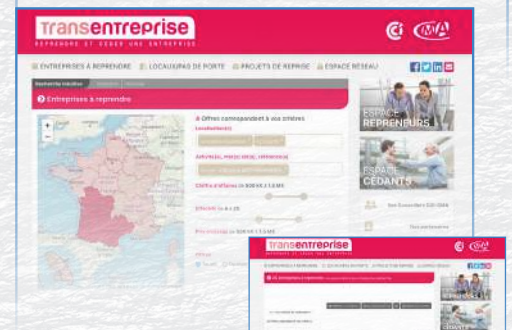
Transentreprise
REPRENDRE ET CÉDER UNE ENTREPRISE

ENTREPRISES À REPRENDRE  LOCAUX/PAS DE PORTE  PROJETS DE REPRISE  ESPACE RÉSEAU

Entreprises à reprendre

Offres correspondant à vos critères
Localisation(s)
Activités, mots clés, référence
Chiffre d'affaires
Effectifs
Prix

ESPACE REPRENEURS
ESPACE CÉDANTS

transentreprise
REPRENDRE ET CÉDER UNE ENTREPRISE